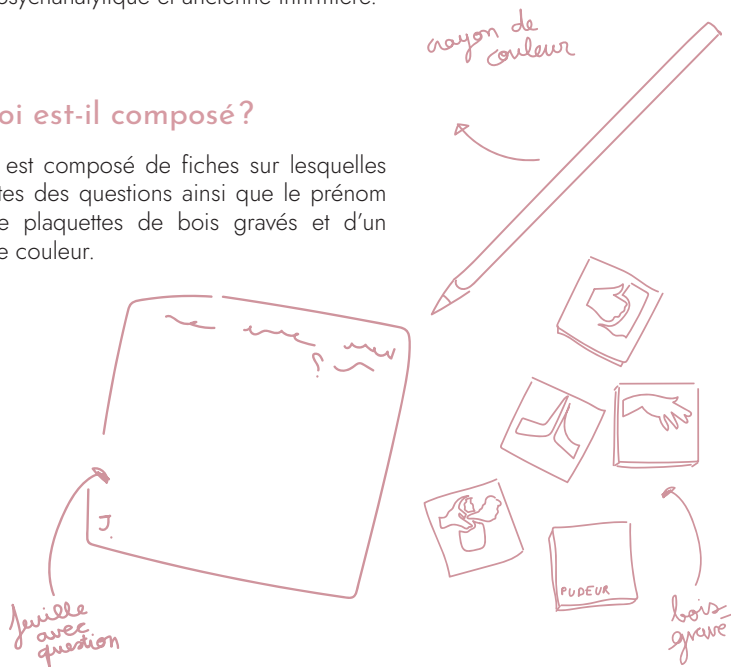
psychanalytique et ancienne infirmière.

oi est-il composé?

est composé de fiches sur lesquelles tes des questions ainsi que le prénom e plaquettes de bois gravés et d'un e couleur.

crayon de couleur

J.

PUDEUR

feuille avec question

bois gravé